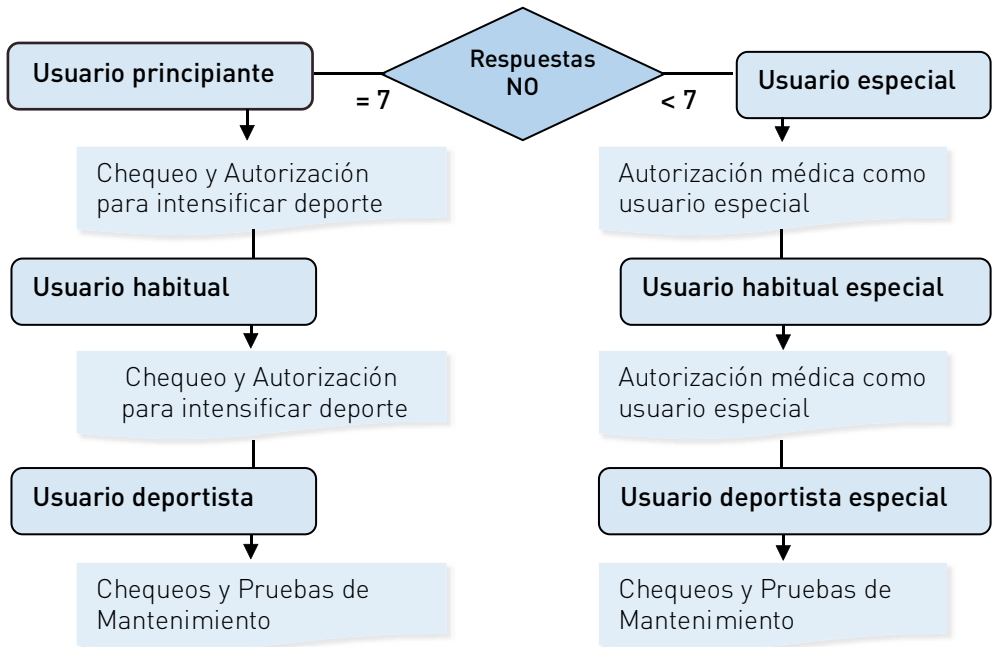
Respuestas NO

= 7

< 7

Usuario principiante

Chequeo y Autorización para intensificar deporte

Usuario habitual

Chequeo y Autorización para intensificar deporte

Usuario deportista

Chequeos y Pruebas de Mantenimiento

Usuario especial

Autorización médica como usuario especial

Usuario habitual especial

Autorización médica como usuario especial

Usuario deportista especial

Chequeos y Pruebas de Mantenimiento